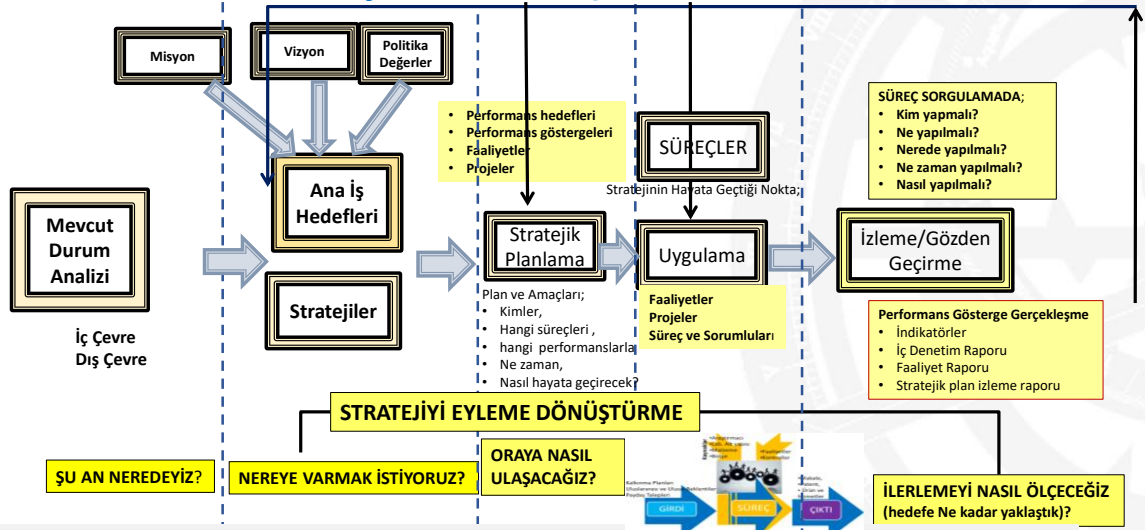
Misyon

Vizyon

Politika Değerler

Mevcut Durum Analizi

İç Çevre
Dış Çevre

Ana İş Hedefleri

Stratejiler

- Performans hedefleri
- Performans göstergeleri
- Faaliyetler
- Projeler

Stratejik Planlama

Plan ve Amaçları;
- Kimler,
- Hangi süreçleri ,
- hangi performanslarla
- Ne zaman,
- Nasıl hayata geçirecek?

SÜREÇLER

Stratejinin Hayata Geçtiği Nokta;

Uygulama

Faaliyetler
Projeler
Süreç ve Sorumluları

SÜREÇ SORGULAMADA;
- Kim yapmalı?
- Ne yapılmalı?
- Nerede yapılmalı?
- Ne zaman yapılmalı?
- Nasıl yapılmalı?

İzleme/Gözden Geçirme

Performans Gösterge Gerçekleşme
- İndikatörler
- İç Denetim Raporu
- Faaliyet Raporu
- Stratejik plan izleme raporu

STRATEJİYİ EYLEME DÖNÜŞTÜRME

ŞU AN NEREDEYİZ?

NEREYE VARMAK İSTİYORUZ?

ORAYA NASIL ULAŞACAĞIZ?

GİRDİ
SÜREÇ
ÇIKTI

İLERLEMEYİ NASIL ÖLÇECEĞİZ (hedefe Ne kadar yaklaştık)?